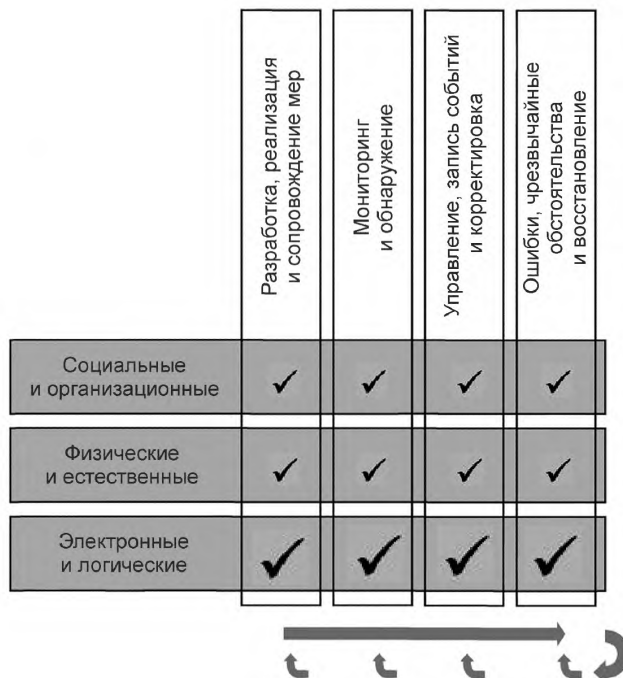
| | Разработка, реализация и сопровождение мер | Мониторинг и обнаружение | Управление, запись событий и корректировка | Ошибки, чрезвычайные обстоятельства и восстановление |
|---|---|---|---|---|
| Социальные и организационные | ✓ | ✓ | ✓ | ✓ |
| Физические и естественные | ✓ | ✓ | ✓ | ✓ |
| Электронные и логические | ✓ | ✓ | ✓ | ✓ |